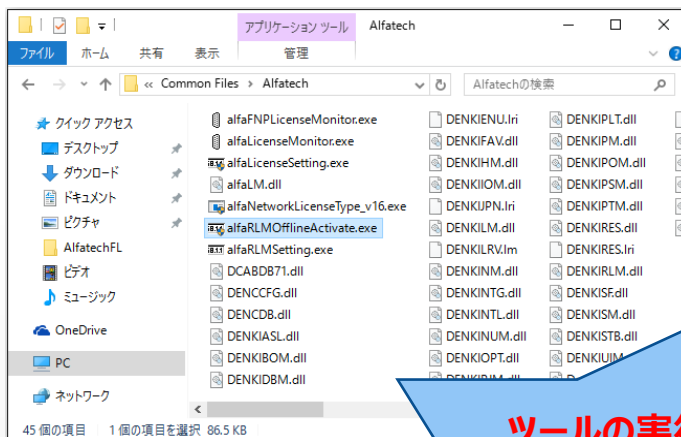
アプリケーション ツール　Alfatech
ファイル　ホーム　共有　表示　管理
« Common Files › Alfatech
Alfatechの検索

クイック アクセス
デスクトップ
ダウンロード
ドキュメント
ピクチャ
AlfatechFL
ビデオ
ミュージック
OneDrive
PC
ネットワーク

alfaFNPLicenseMonitor.exe
alfaLicenseMonitor.exe
alfaLicenseSetting.exe
alfaLM.dll
alfaNetworkLicenseType_v16.exe
alfaRLMOfflineActivate.exe
alfaRLMSetting.exe
DCABDB71.dll
DENCCFG.dll
DENCDB.dll
DENKIASL.dll
DENKIBOM.dll
DENKIDBM.dll

DENKIENU.lri
DENKIFAV.dll
DENKIHM.dll
DENKIIOM.dll
DENKIJPN.lri
DENKILM.dll
DENKILRV.lm
DENKINM.dll
DENKINTG.dll
DENKINTL.dll
DENKINUM.dll
DENKIOPT.dll
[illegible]

DENKIPLT.dll
DENKIPM.dll
DENKIPOM.dll
DENKIPSM.dll
DENKIPTM.dll
DENKIRES.dll
DENKIRES.lri
DENKIRLM.dll
DENKISF.dll
DENKISM.dll
DENKISTB.dll
DENKIUI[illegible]

45 個の項目　1 個の項目を選択　86.5 KB

ツールの実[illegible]